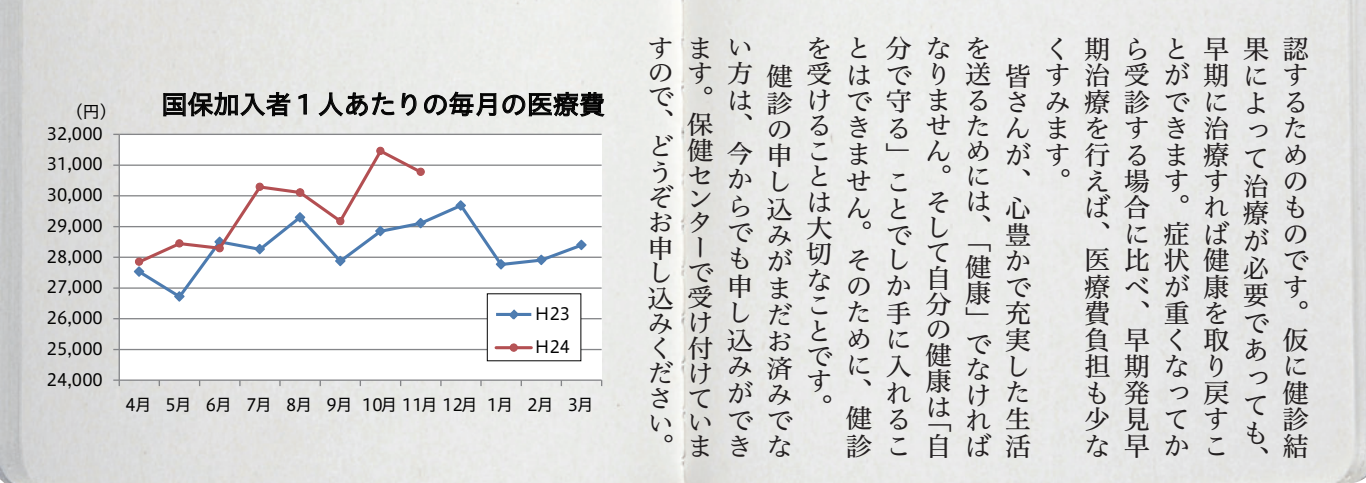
国保加入者１人あたりの毎月の医療費

(円)
32,000
31,000
30,000
29,000
28,000
27,000
26,000
25,000
24,000

4月 5月 6月 7月 8月 9月 10月 11月 12月 1月 2月 3月

H23
H24

認するためのものです。仮に健診結果によって治療が必要であっても、早期に治療すれば健康を取り戻すことができます。症状が重くなってから受診する場合に比べ、早期発見早期治療を行えば、医療費負担も少なくすみます。

皆さんが、心豊かで充実した生活を送るためには、「健康」でなければなりません。そして自分の健康は「自分で守る」ことでしか手に入れることはできません。そのために、健診を受けることは大切なことです。

健診の申し込みがまだお済みでない方は、今からでも申し込みができます。保健センターで受け付けていますので、どうぞお申し込みください。